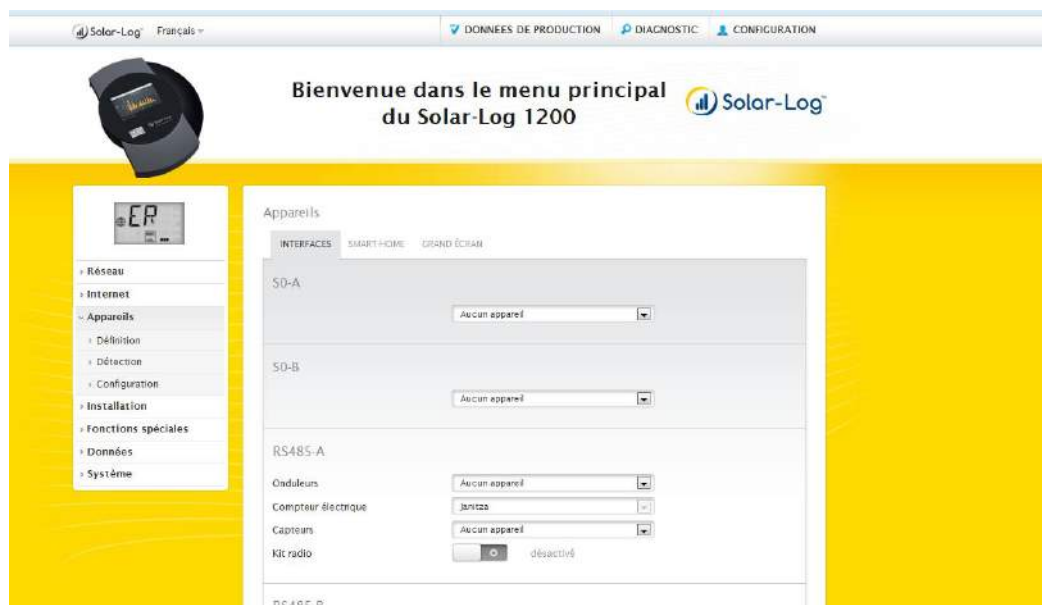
Solar-Log Français

DONNEES DE PRODUCTION DIAGNOSTIC CONFIGURATION

Bienvenue dans le menu principal du Solar-Log 1200

Solar-Log

ER

Réseau
Internet
Appareils
Définition
Détection
Configuration
Installation
Fonctions spéciales
Données
Système

Appareils

INTERFACES SMART HOME GRAND ÉCRAN

S0-A

Aucun appareil

S0-B

Aucun appareil

RS485-A

Onduleurs Aucun appareil
Compteur électrique Janitza
Capteurs Aucun appareil
Kit radio désactivé

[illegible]